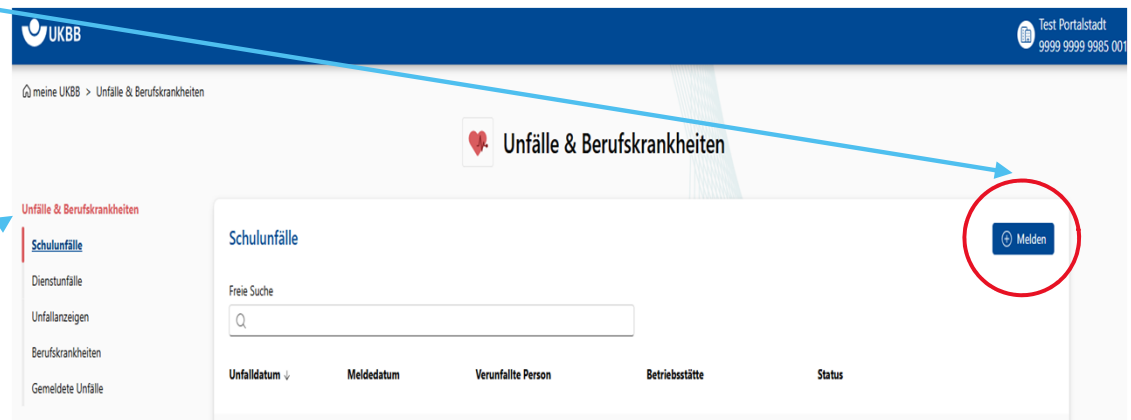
UKBB

Test Portalstadt
9999 9999 9985 001

meine UKBB > Unfälle & Berufskrankheiten

Unfälle & Berufskrankheiten

Unfälle & Berufskrankheiten
Schulunfälle
Dienstunfälle
Unfallanzeigen
Berufskrankheiten
Gemeldete Unfälle

Schulunfälle

Melden

Freie Suche

| Unfalldatum ↓ | Meldedatum | Verunfallte Person | Betriebsstätte | Status |
|---|---|---|---|---|